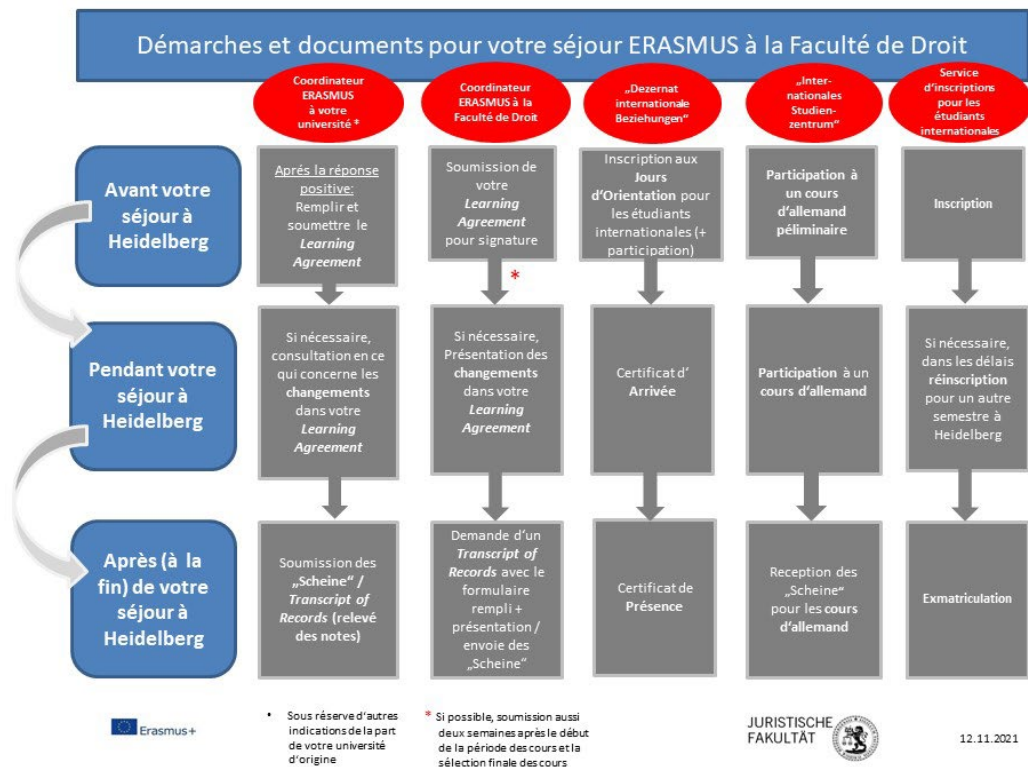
Démarches et documents pour votre séjour ERASMUS à la Faculté de Droit

Coordinateur ERASMUS à votre université *

Coordinateur ERASMUS à la Faculté de Droit

„Dezernat internationale Beziehungen"

„Internationales Studienzentrum"

Service d'inscriptions pour les étudiants internationales

Avant votre séjour à Heidelberg

Après la réponse positive: Remplir et soumettre le Learning Agreement

Soumission de votre Learning Agreement pour signature

*

Inscription aux Jours d'Orientation pour les étudiants internationales (+ participation)

Participation à un cours d'allemand péliminaire

Inscription

Pendant votre séjour à Heidelberg

Si nécessaire, consultation en ce qui concerne les changements dans votre Learning Agreement

Si nécessaire, Présentation des changements dans votre Learning Agreement

Certificat d' Arrivée

Participation à un cours d'allemand

Si nécessaire, dans les délais réinscription pour un autre semestre à Heidelberg

Après (à la fin) de votre séjour à Heidelberg

Soumission des „Scheine" / Transcript of Records (relevé des notes)

Demande d'un Transcript of Records avec le formulaire rempli + présentation / envoie des „Scheine"

Certificat de Présence

Reception des „Scheine" pour les cours d'allemand

Exmatriculation

Erasmus+

• Sous réserve d'autres indications de la part de votre université d'origine

* Si possible, soumission aussi deux semaines après le début de la période des cours et la sélection finale des cours

JURISTISCHE FAKULTÄT

12.11.2021